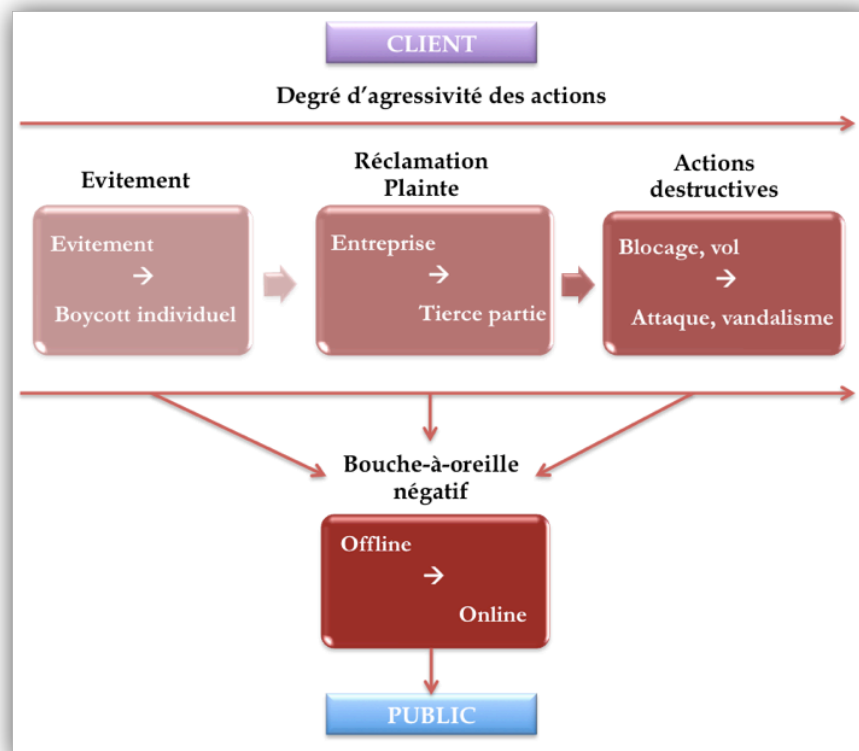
CLIENT

Degré d'agressivité des actions

Evitement

Evitement
→
Boycott individuel

Réclamation
Plainte

Entreprise
→
Tierce partie

Actions
destructives

Blocage, vol
→
Attaque, vandalisme

Bouche-à-oreille
négatif

Offline
→
Online

PUBLIC